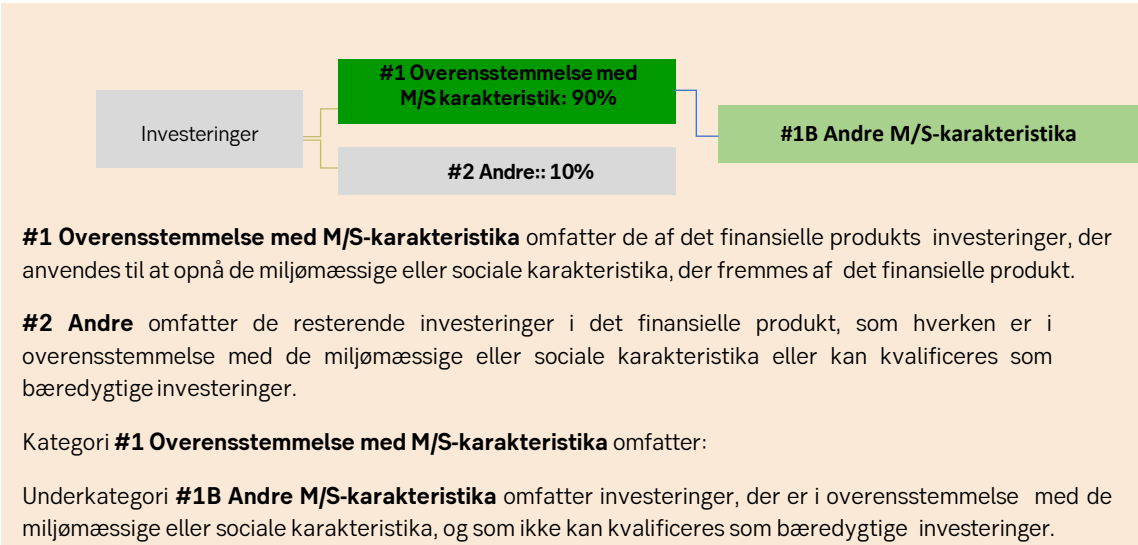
Investeringer

#1 Overensstemmelse med M/S karakteristik: 90%

#2 Andre:: 10%

#1B Andre M/S-karakteristika

**#1 Overensstemmelse med M/S-karakteristika** omfatter de af det finansielle produkts investeringer, der anvendes til at opnå de miljømæssige eller sociale karakteristika, der fremmes af det finansielle produkt.

**#2 Andre** omfatter de resterende investeringer i det finansielle produkt, som hverken er i overensstemmelse med de miljømæssige eller sociale karakteristika eller kan kvalificeres som bæredygtige investeringer.

Kategori **#1 Overensstemmelse med M/S-karakteristika** omfatter:

Underkategori **#1B Andre M/S-karakteristika** omfatter investeringer, der er i overensstemmelse med de miljømæssige eller sociale karakteristika, og som ikke kan kvalificeres som bæredygtige investeringer.